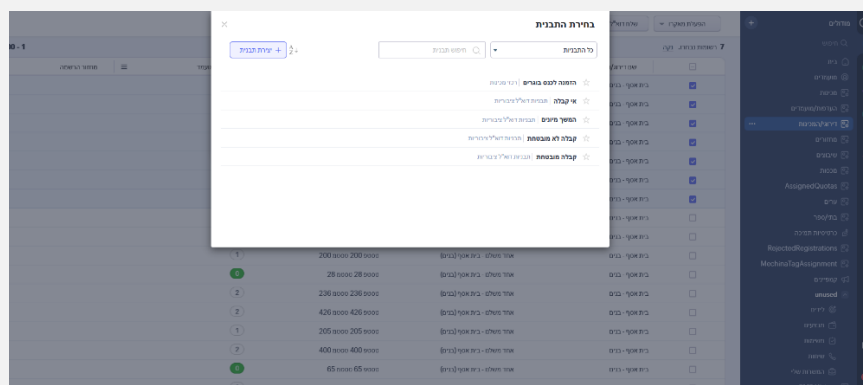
בחירת התבנית

כל התבניות

חיפוש תבניות

יצירת תבנית +

הזמנה לכנס בוגרים | רב-מוסדיות

אי קבלה | תבניות דוא"ל ציבוריות

המשך מיונים | תבניות דוא"ל ציבוריות

קבלה לא מובטחת | הודעות דוא"ל רוחביות

קבלה מובטחת | תבניות דוא"ל ציבוריות

מודולים

חיפוש

בית

משתמשים

מכינות

הגרות/מחזורים

דיוור/קמפיינים

מחזורים

מיונים

מכינות

AssignedQuotas

ערים

בתי/ספר

נרשמים/תפוזה

RejectedRegistrations

MechinaTagAssignment

קמפיינים

unused

7 רשומות נבחרו

בית אקשי - בנים

200 200 200

26 26 26

236 236 236

426 426 426

205 205 205

400 400 400

65 65 65

אתר מושלם - בית אקשי (בנים)

0 - 1